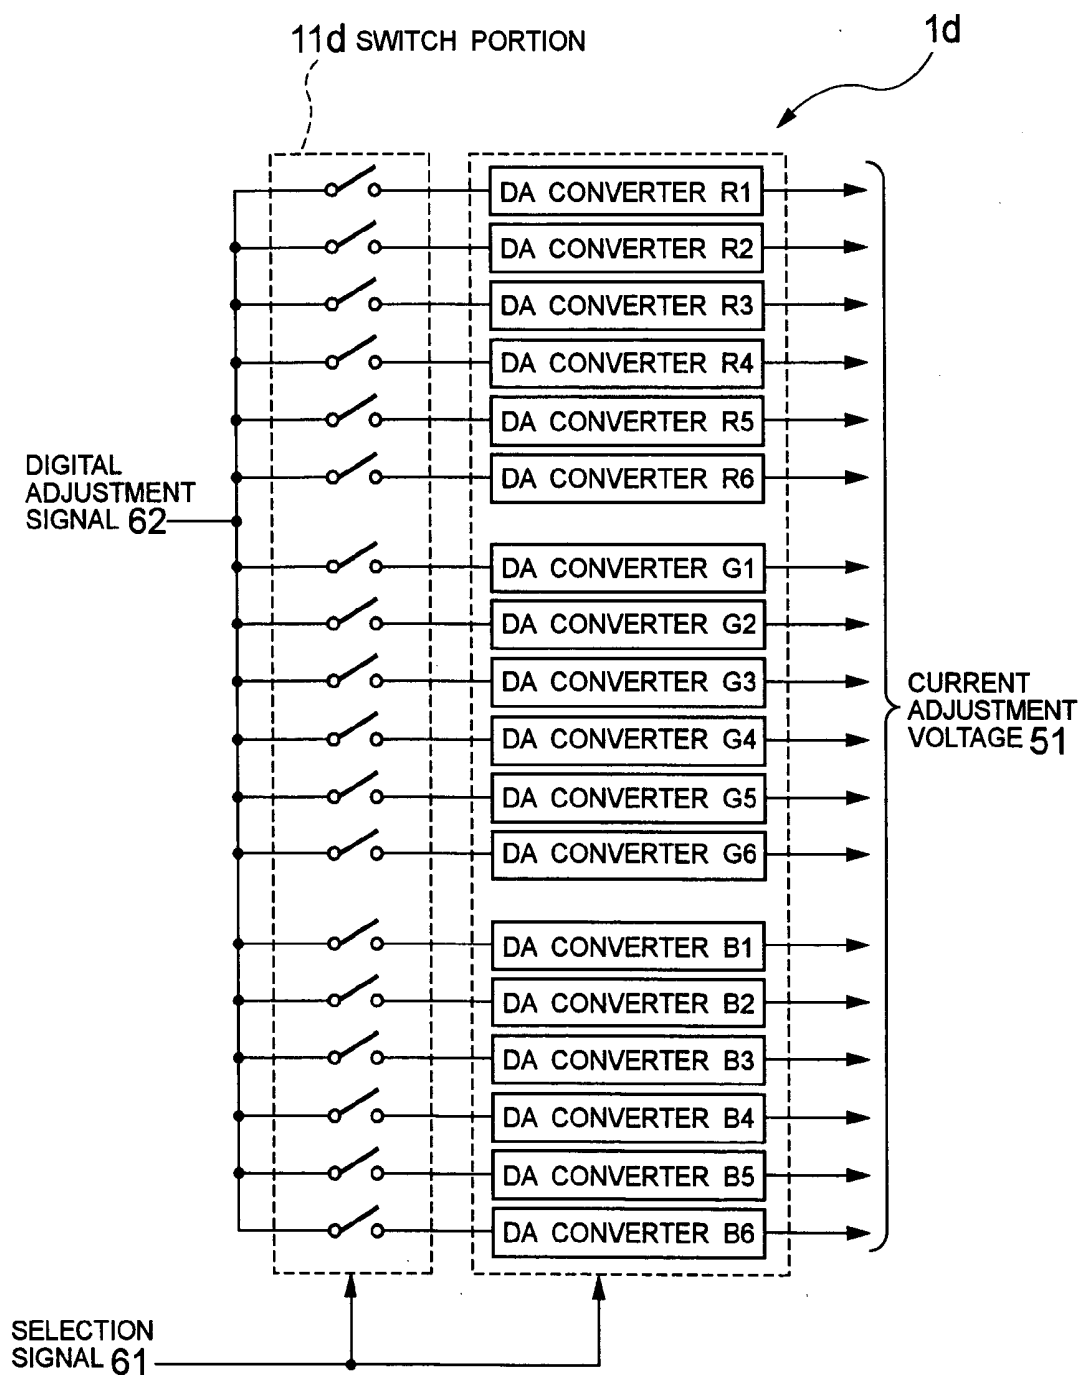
11d SWITCH PORTION

1d

DA CONVERTER R1
DA CONVERTER R2
DA CONVERTER R3
DA CONVERTER R4
DA CONVERTER R5
DA CONVERTER R6

DIGITAL ADJUSTMENT SIGNAL 62

DA CONVERTER G1
DA CONVERTER G2
DA CONVERTER G3
DA CONVERTER G4
DA CONVERTER G5
DA CONVERTER G6

CURRENT ADJUSTMENT VOLTAGE 51

DA CONVERTER B1
DA CONVERTER B2
DA CONVERTER B3
DA CONVERTER B4
DA CONVERTER B5
DA CONVERTER B6

SELECTION SIGNAL 61